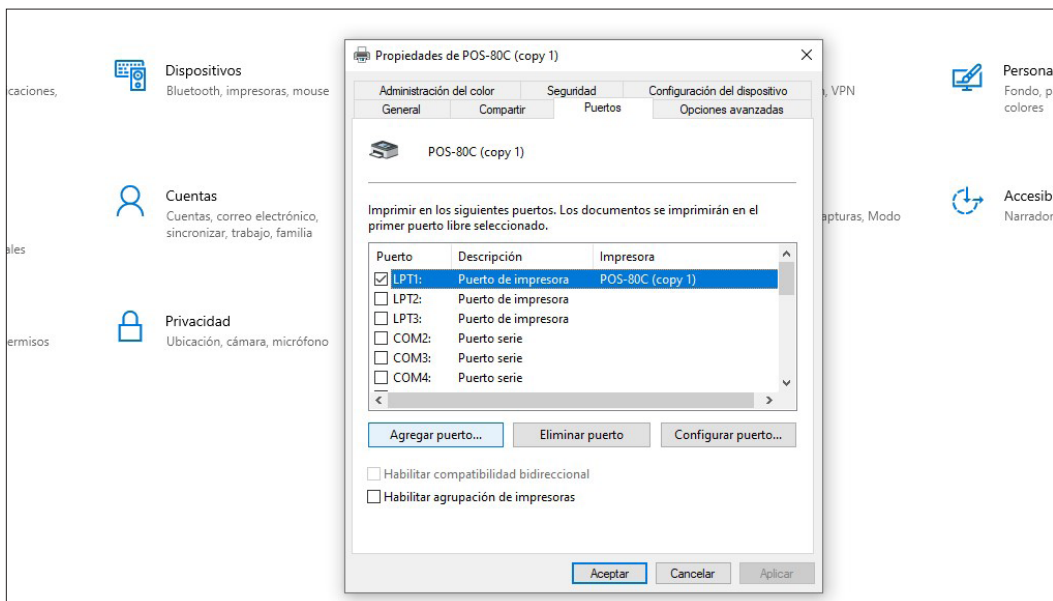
icaciones,

Dispositivos
Bluetooth, impresoras, mouse

Cuentas
Cuentas, correo electrónico, sincronizar, trabajo, familia

ales

Privacidad
Ubicación, cámara, micrófono

ermisos

, VPN

pturas, Modo

Persona
Fondo, p
colores

Accesib
Narrador

Propiedades de POS-80C (copy 1)

Administración del color | Seguridad | Configuración del dispositivo
General | Compartir | Puertos | Opciones avanzadas

POS-80C (copy 1)

Imprimir en los siguientes puertos. Los documentos se imprimirán en el primer puerto libre seleccionado.

| Puerto | Descripción | Impresora |
|---|---|---|
| LPT1: | Puerto de impresora | POS-80C (copy 1) |
| LPT2: | Puerto de impresora | |
| LPT3: | Puerto de impresora | |
| COM2: | Puerto serie | |
| COM3: | Puerto serie | |
| COM4: | Puerto serie | |

Agregar puerto... | Eliminar puerto | Configurar puerto...

Habilitar compatibilidad bidireccional
Habilitar agrupación de impresoras

Aceptar | Cancelar | Aplicar